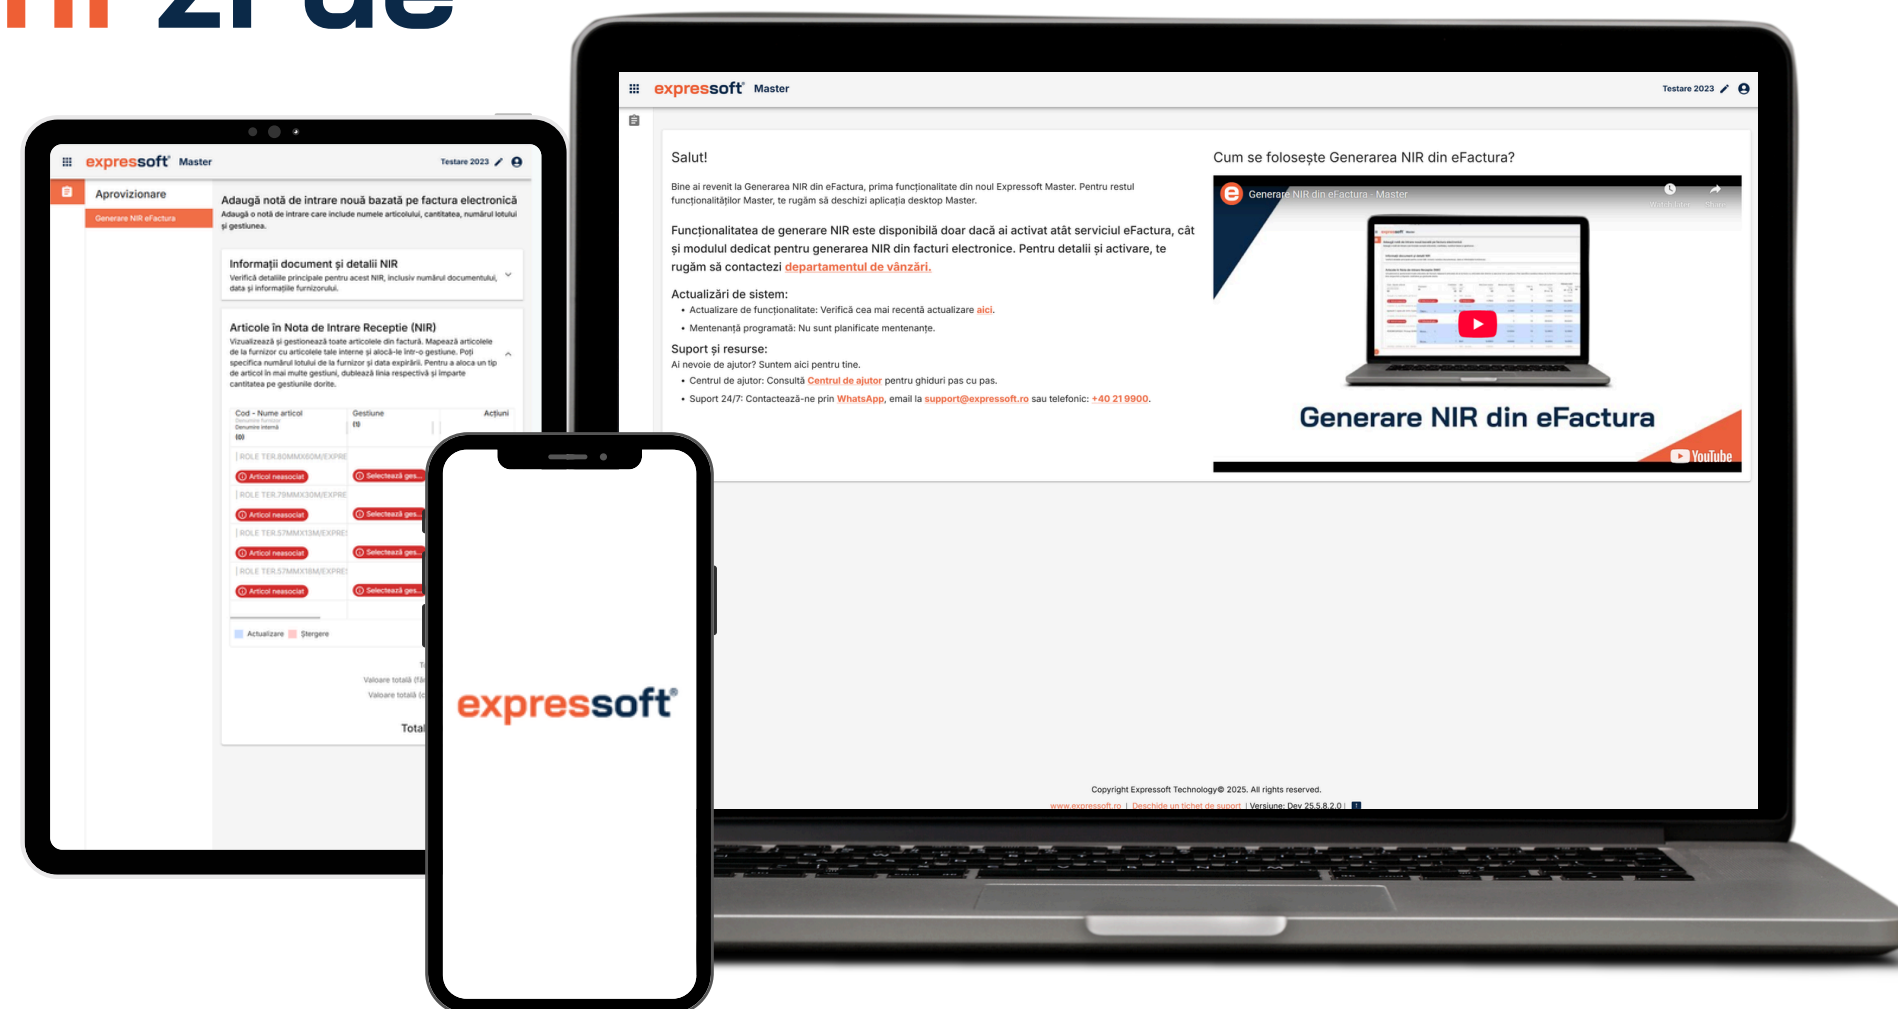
expressoft® Master

Testare 2023

Salut!

Bine ai revenit la Generarea NIR din eFactura, prima funcționalitate din noul Expressoft Master. Pentru restul funcționalităților Master, te rugăm să deschizi aplicația desktop Master.

Funcționalitatea de generare NIR este disponibilă doar dacă ai activat atât serviciul eFactura, cât și modulul dedicat pentru generarea NIR din facturi electronice. Pentru detalii și activare, te rugăm să contactezi departamentul de vânzări.

Actualizări de sistem:
- Actualizare de funcționalitate: Verifică cea mai recentă actualizare aici.
- Mentenanță programată: Nu sunt planificate mentenanțe.

Suport și resurse:
Ai nevoie de ajutor? Suntem aici pentru tine.
- Centrul de ajutor: Consultă Centrul de ajutor pentru ghiduri pas cu pas.
- Suport 24/7: Contactează-ne prin WhatsApp, email la support@expressoft.ro sau telefonic: +40 21 9900.

Cum se folosește Generarea NIR din eFactura?

Generare NIR din eFactura - Master

Watch later Share

Generare NIR din eFactura

YouTube

Copyright Expressoft Technology© 2025. All rights reserved.

www.expressoft.ro | Deschide un tichet de suport | Versiune: Dev 25.5.8.2.0 |

expressoft® Master

Testare 2023

Aprovizionare

Generare NIR eFactura

Adaugă notă de intrare nouă bazată pe factura electronică
Adaugă o notă de intrare care include numele articolului, cantitatea, numărul lotului și gestiunea.

Informații document și detalii NIR
Verifică detaliile principale pentru acest NIR, inclusiv numărul documentului, data și informațiile furnizorului.

Articole în Nota de Intrare Recepție (NIR)
Vizualizează și gestionează toate articolele din factură. Mapează articolele de la furnizor cu articolele tale interne și alocă-le într-o gestiune. Poți specifica numărul lotului de la furnizor și data expirării. Pentru a aloca un tip de articol în mai multe gestiuni, dublează linia respectivă și împarte cantitatea pe gestiunile dorite.

Cod - Nume articol
Gestiune
Acțiuni

ROLE TER.80MMX60M/EXPRE
Articol neasociat
Selectează ges...
ROLE TER.79MMX30M/EXPRE
Articol neasociat
Selectează ges...
ROLE TER.57MMX13M/EXPRE
Articol neasociat
Selectează ges...
ROLE TER.57MMX18M/EXPRE
Articol neasociat
Selectează ges...

Actualizare Ștergere

Valoare totală (fă
Valoare totală (c
Total

expressoft®